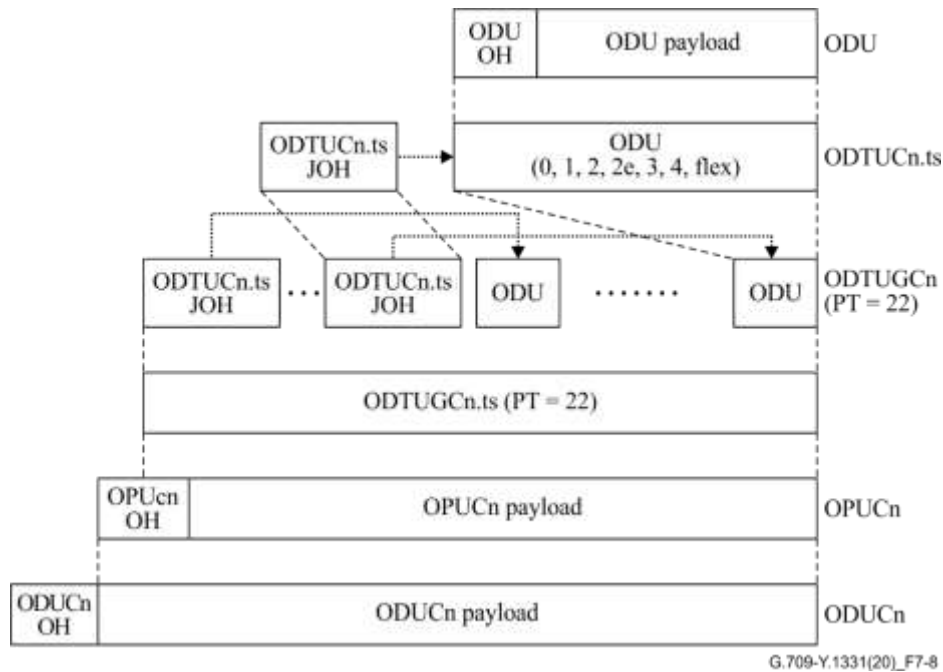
ODU OH
ODU payload
ODU

ODTUCn.ts JOH
ODU (0, 1, 2, 2e, 3, 4, flex)
ODTUCn.ts

ODTUCn.ts JOH
...
ODTUCn.ts JOH
ODU
.......
ODU
ODTUGCn (PT = 22)

ODTUGCn.ts (PT = 22)

OPUcn OH
OPUCn payload
OPUCn

ODUCn OH
ODUCn payload
ODUCn

G.709-Y.1331(20)_F7-8